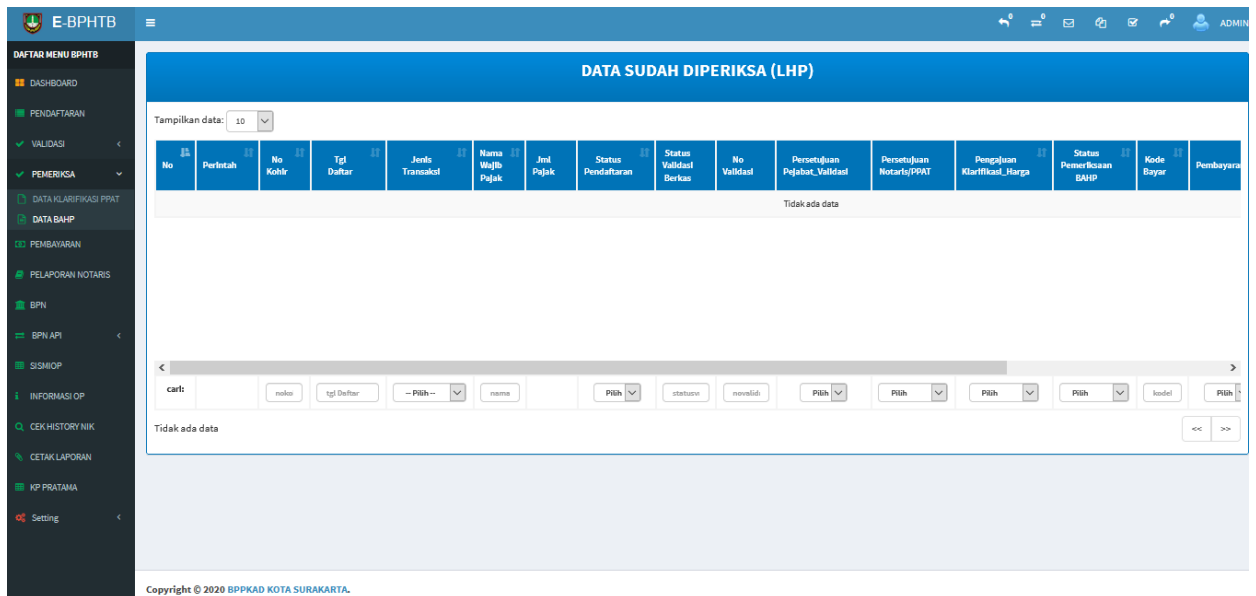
E-BPHTB

0 0 0 ADMIN

DAFTAR MENU BPHTB
DASHBOARD
PENDAFTARAN
VALIDASI
PEMERIKSA
DATA KLARIFIKASI PPAT
DATA BAHP
PEMBAYARAN
PELAPORAN NOTARIS
BPN
BPN API
SISMIOP
INFORMASI OP
CEK HISTORY NIK
CETAK LAPORAN
KP PRATAMA
Setting

DATA SUDAH DIPERIKSA (LHP)

Tampilkan data: 10

| No | Perintah | No Kohir | Tgl Daftar | Jenis Transaksi | Nama Wajib Pajak | Jml Pajak | Status Pendaftaran | Status Validasi Berkas | No Validasi | Persetujuan Pejabat_Validasi | Persetujuan Notaris/PPAT | Pengajuan Klarifikasi_Harga | Status Pemeriksaan BAHP | Kode Bayar | Pembayara |
|---|---|---|---|---|---|---|---|---|---|---|---|---|---|---|---|
| Tidak ada data | | | | | | | | | | | | | | | |
| cari: | | nokoh | tgl Daftar | -- Pilih -- | nama | | Pilih | statusv | novalid | Pilih | Pilih | Pilih | Pilih | kodel | Pilih |

Tidak ada data

<< >>

Copyright © 2020 BPPKAD KOTA SURAKARTA.